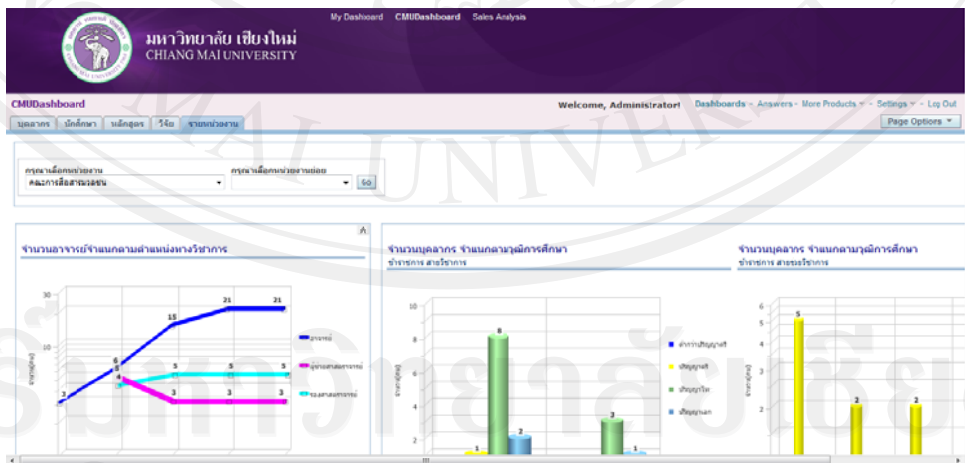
มหาวิทยาลัย เชียงใหม่
CHIANG MAI UNIVERSITY

My Dashboard CMUDashboard Sales Analysis

CMUDashboard

Welcome, Administrator! Dashboards - Answers - More Products - Settings - Log Out

บุคลากร นักศึกษา หลักสูตร วิจัย รายหน่วยงาน

Page Options

กรุณาเลือกหน่วยงาน
คณะการสื่อสารมวลชน

กรุณาเลือกหน่วยงานย่อย

ไป

จำนวนอาจารย์จำแนกตามตำแหน่งทางวิชาการ

30
10
3
6
5
4
15
21
21
5
5
5
3
3
3

อาจารย์
ผู้ช่วยศาสตราจารย์
รองศาสตราจารย์

จำนวนบุคลากร จำแนกตามวุฒิการศึกษา
ข้าราชการ สายวิชาการ

10
8
6
4
2
1
8
2
3
1

ต่ำกว่าปริญญาตรี
ปริญญาตรี
ปริญญาโท
ปริญญาเอก

จำนวนบุคลากร จำแนกตามวุฒิการศึกษา
ข้าราชการ สายสนับสนุนวิชาการ

6
5
4
3
2
5
2
2

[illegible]